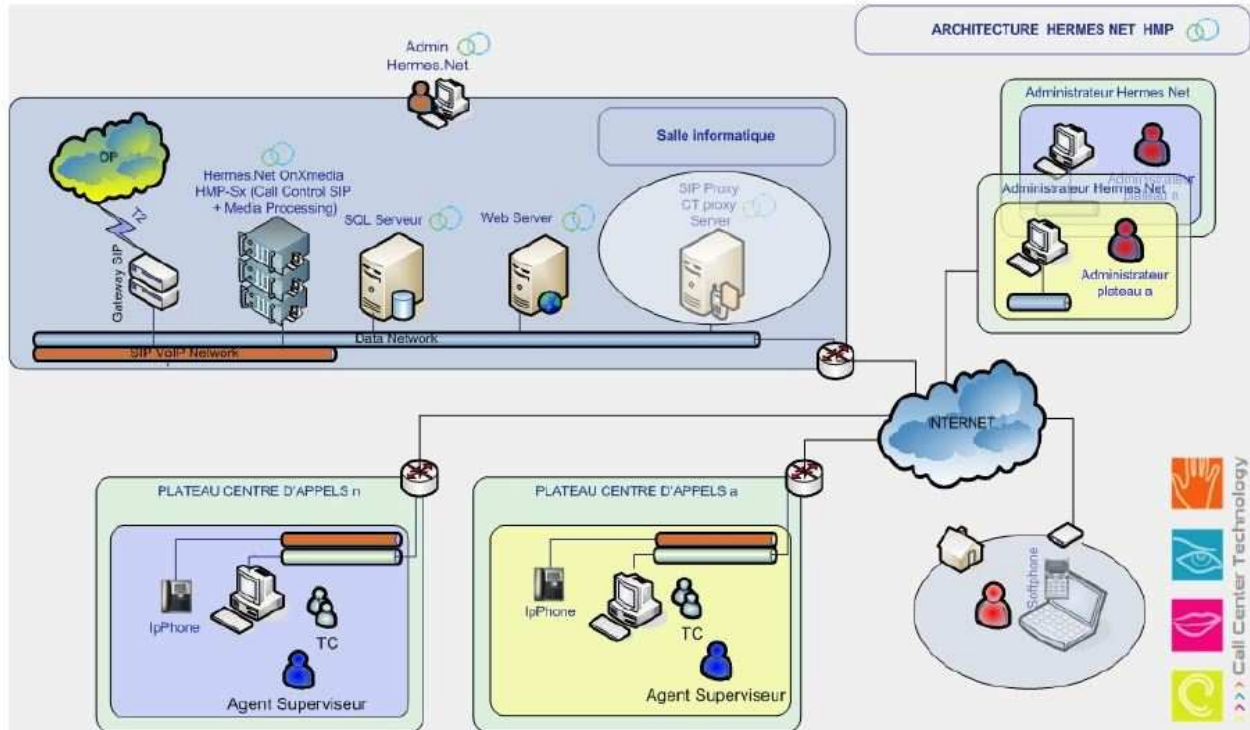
ARCHITECTURE HERMES NET HMP

Admin Hermes.Net

Salle informatique

OP

T2

Gateway SIP

Hermes.Net OnXmedia HMP-Sx (Call Control SIP + Media Processing)

SQL Serveur

Web Server

SIP Proxy CT proxy Server

Data Network

SIP VoIP Network

Administrateur Hermes Net

Administrateur plateau n

Administrateur Hermes Net

Administrateur plateau a

INTERNET

PLATEAU CENTRE D'APPELS n

IpPhone

TC

Agent Superviseur

PLATEAU CENTRE D'APPELS a

IpPhone

TC

Agent Superviseur

Softphone

>>> Call Center Technology